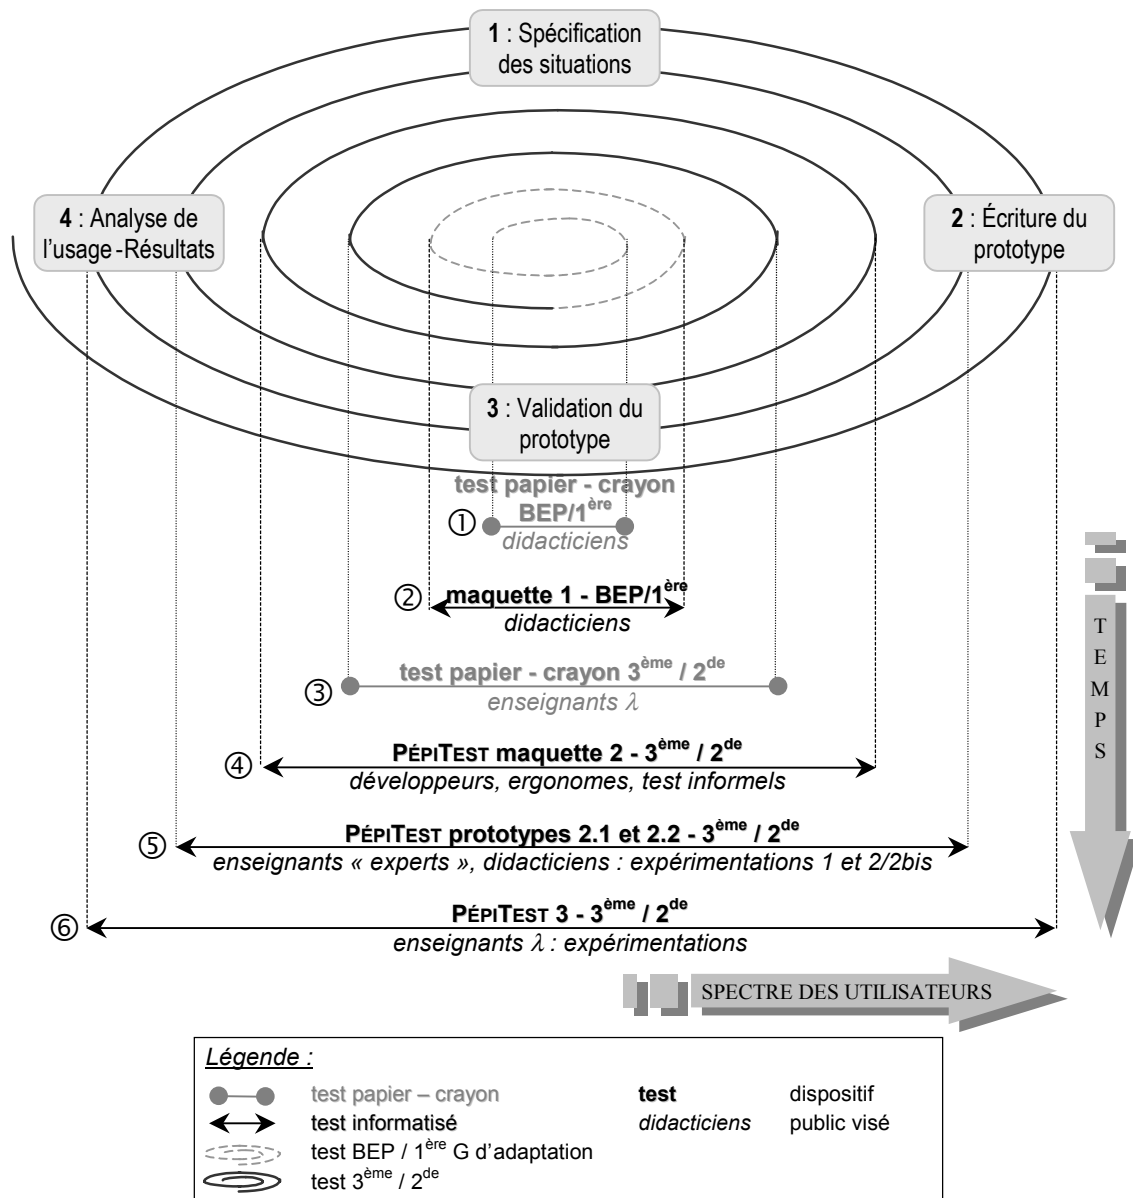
**1** : Spécification des situations

**4** : Analyse de l'usage - Résultats

**2** : Écriture du prototype

**3** : Validation du prototype

test papier - crayon BEP/1$^{ère}$
① didacticiens

② maquette 1 - BEP/1$^{ère}$
didacticiens

③ test papier - crayon 3$^{ème}$ / 2$^{de}$
enseignants $\lambda$

④ PÉPITEST maquette 2 - 3$^{ème}$ / 2$^{de}$
développeurs, ergonomes, test informels

⑤ PÉPITEST prototypes 2.1 et 2.2 - 3$^{ème}$ / 2$^{de}$
enseignants « experts », didacticiens : expérimentations 1 et 2/2bis

⑥ PÉPITEST 3 - 3$^{ème}$ / 2$^{de}$
enseignants $\lambda$ : expérimentations

TEMPS

SPECTRE DES UTILISATEURS

Légende :

| | | | |
|---|---|---|---|
| test papier – crayon | | **test** | dispositif |
| test informatisé | | *didacticiens* | public visé |
| test BEP / 1$^{ère}$ G d'adaptation | | | |
| test 3$^{ème}$ / 2$^{de}$ | | | |